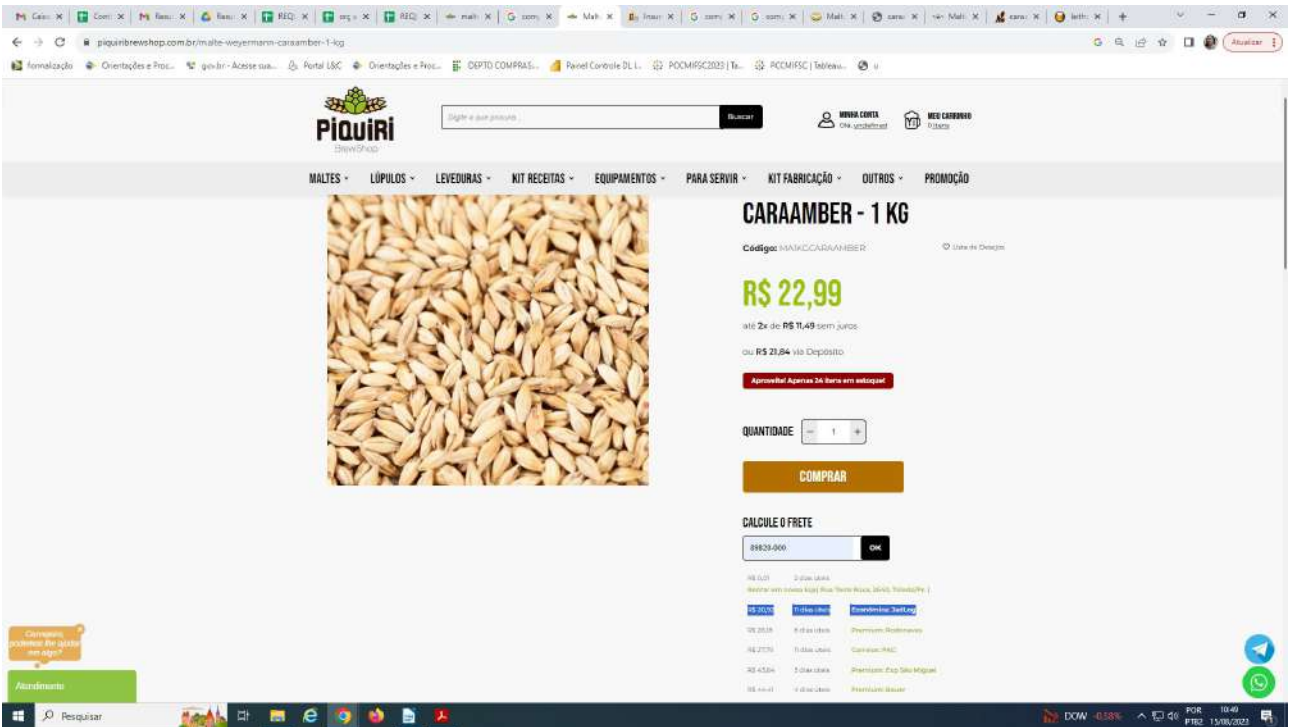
piquiribrewshop.com.br/malte-weyermann-caraamber-1-kg

formalização Orientações e Proc... gov.br - Acesse sua... Portal L&C Orientações e Proc... DEPTO COMPRAS... Painel Controle DL I... PCMIFSC2023 | Ta... PCCMIFSC | Tableau...

PIQUIRI BrewShop

Digite o que procura...

Buscar

MINHA CONTA Olá, undefined

MEU CARRINHO 0 itens

MALTES LÚPULOS LEVEDURAS KIT RECEITAS EQUIPAMENTOS PARA SERVIR KIT FABRICAÇÃO OUTROS PROMOÇÃO

CARAAMBER - 1 KG

Código: MALKGCARAAMBER

Lista de Desejos

R$ 22,99

até 2x de R$ 11,49 sem juros

ou R$ 21,84 via Depósito

Aproveite! Apenas 24 itens em estoque!

QUANTIDADE − 1 +

COMPRAR

CALCULE O FRETE

89820-000

OK

R$ 0,01 2 dias úteis

Retirar em nossa loja Rua Tomé Roza, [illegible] Toledo/Pr

R$ 30,53 11 dias úteis Econômica JadLog

R$ 28,18 8 dias úteis Premium Rodonaves

R$ 27,70 11 dias úteis Correios PAC

R$ 43,84 5 dias úteis Premium Exp São Miguel

R$ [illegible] 4 dias úteis Premium Bauer

Com licença, podemos lhe ajudar em algo?

Atendimento

Pesquisar

DOW -0,58%

POR PTB2 10:49 15/08/2023

Atualizar